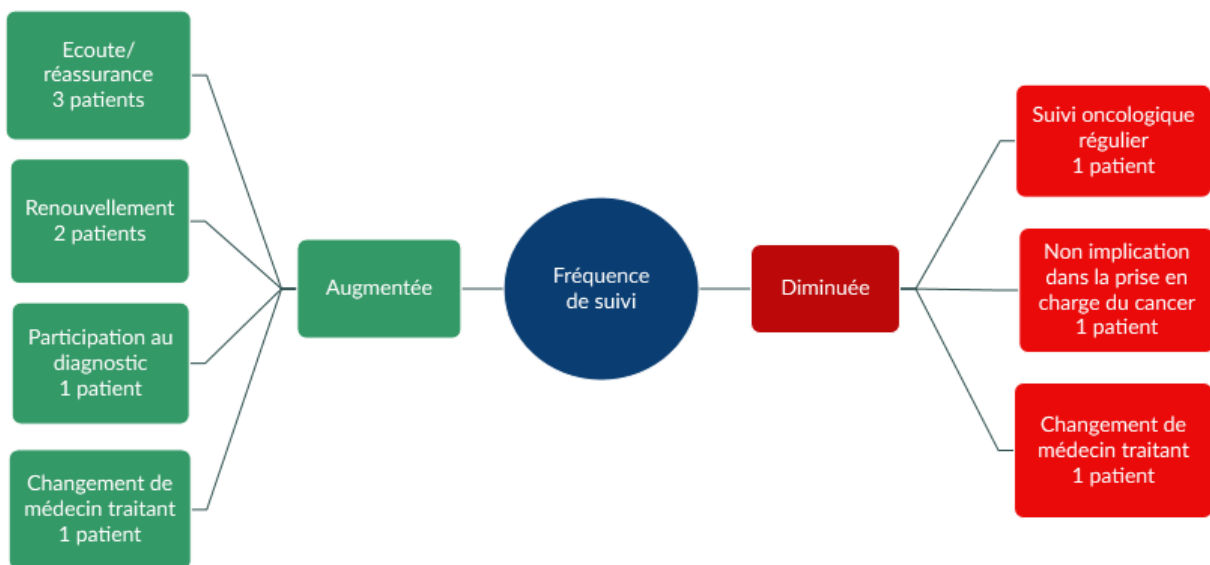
Ecoute/
réassurance
3 patients

Renouvellement
2 patients

Participation au diagnostic
1 patient

Changement de médecin traitant
1 patient

Augmentée

Fréquence de suivi

Diminuée

Suivi oncologique régulier
1 patient

Non implication dans la prise en charge du cancer
1 patient

Changement de médecin traitant
1 patient